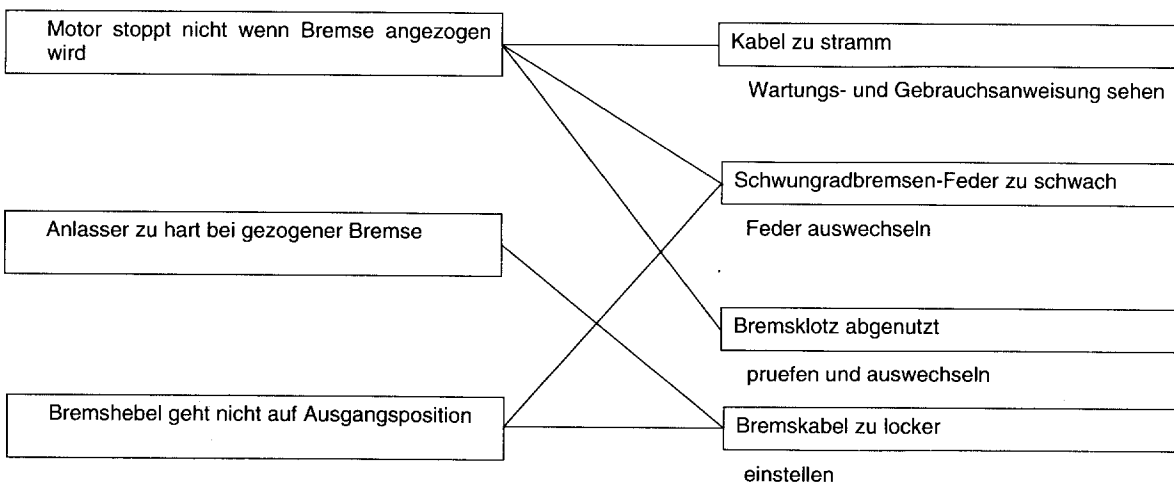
Motor stoppt nicht wenn Bremse angezogen wird

Anlasser zu hart bei gezogener Bremse

Bremshebel geht nicht auf Ausgangsposition

Kabel zu stramm

Wartungs- und Gebrauchsanweisung sehen

Schwungradbremsen-Feder zu schwach

Feder auswechseln

Bremsklotz abgenutzt

pruefen und auswechseln

Bremskabel zu locker

einstellen